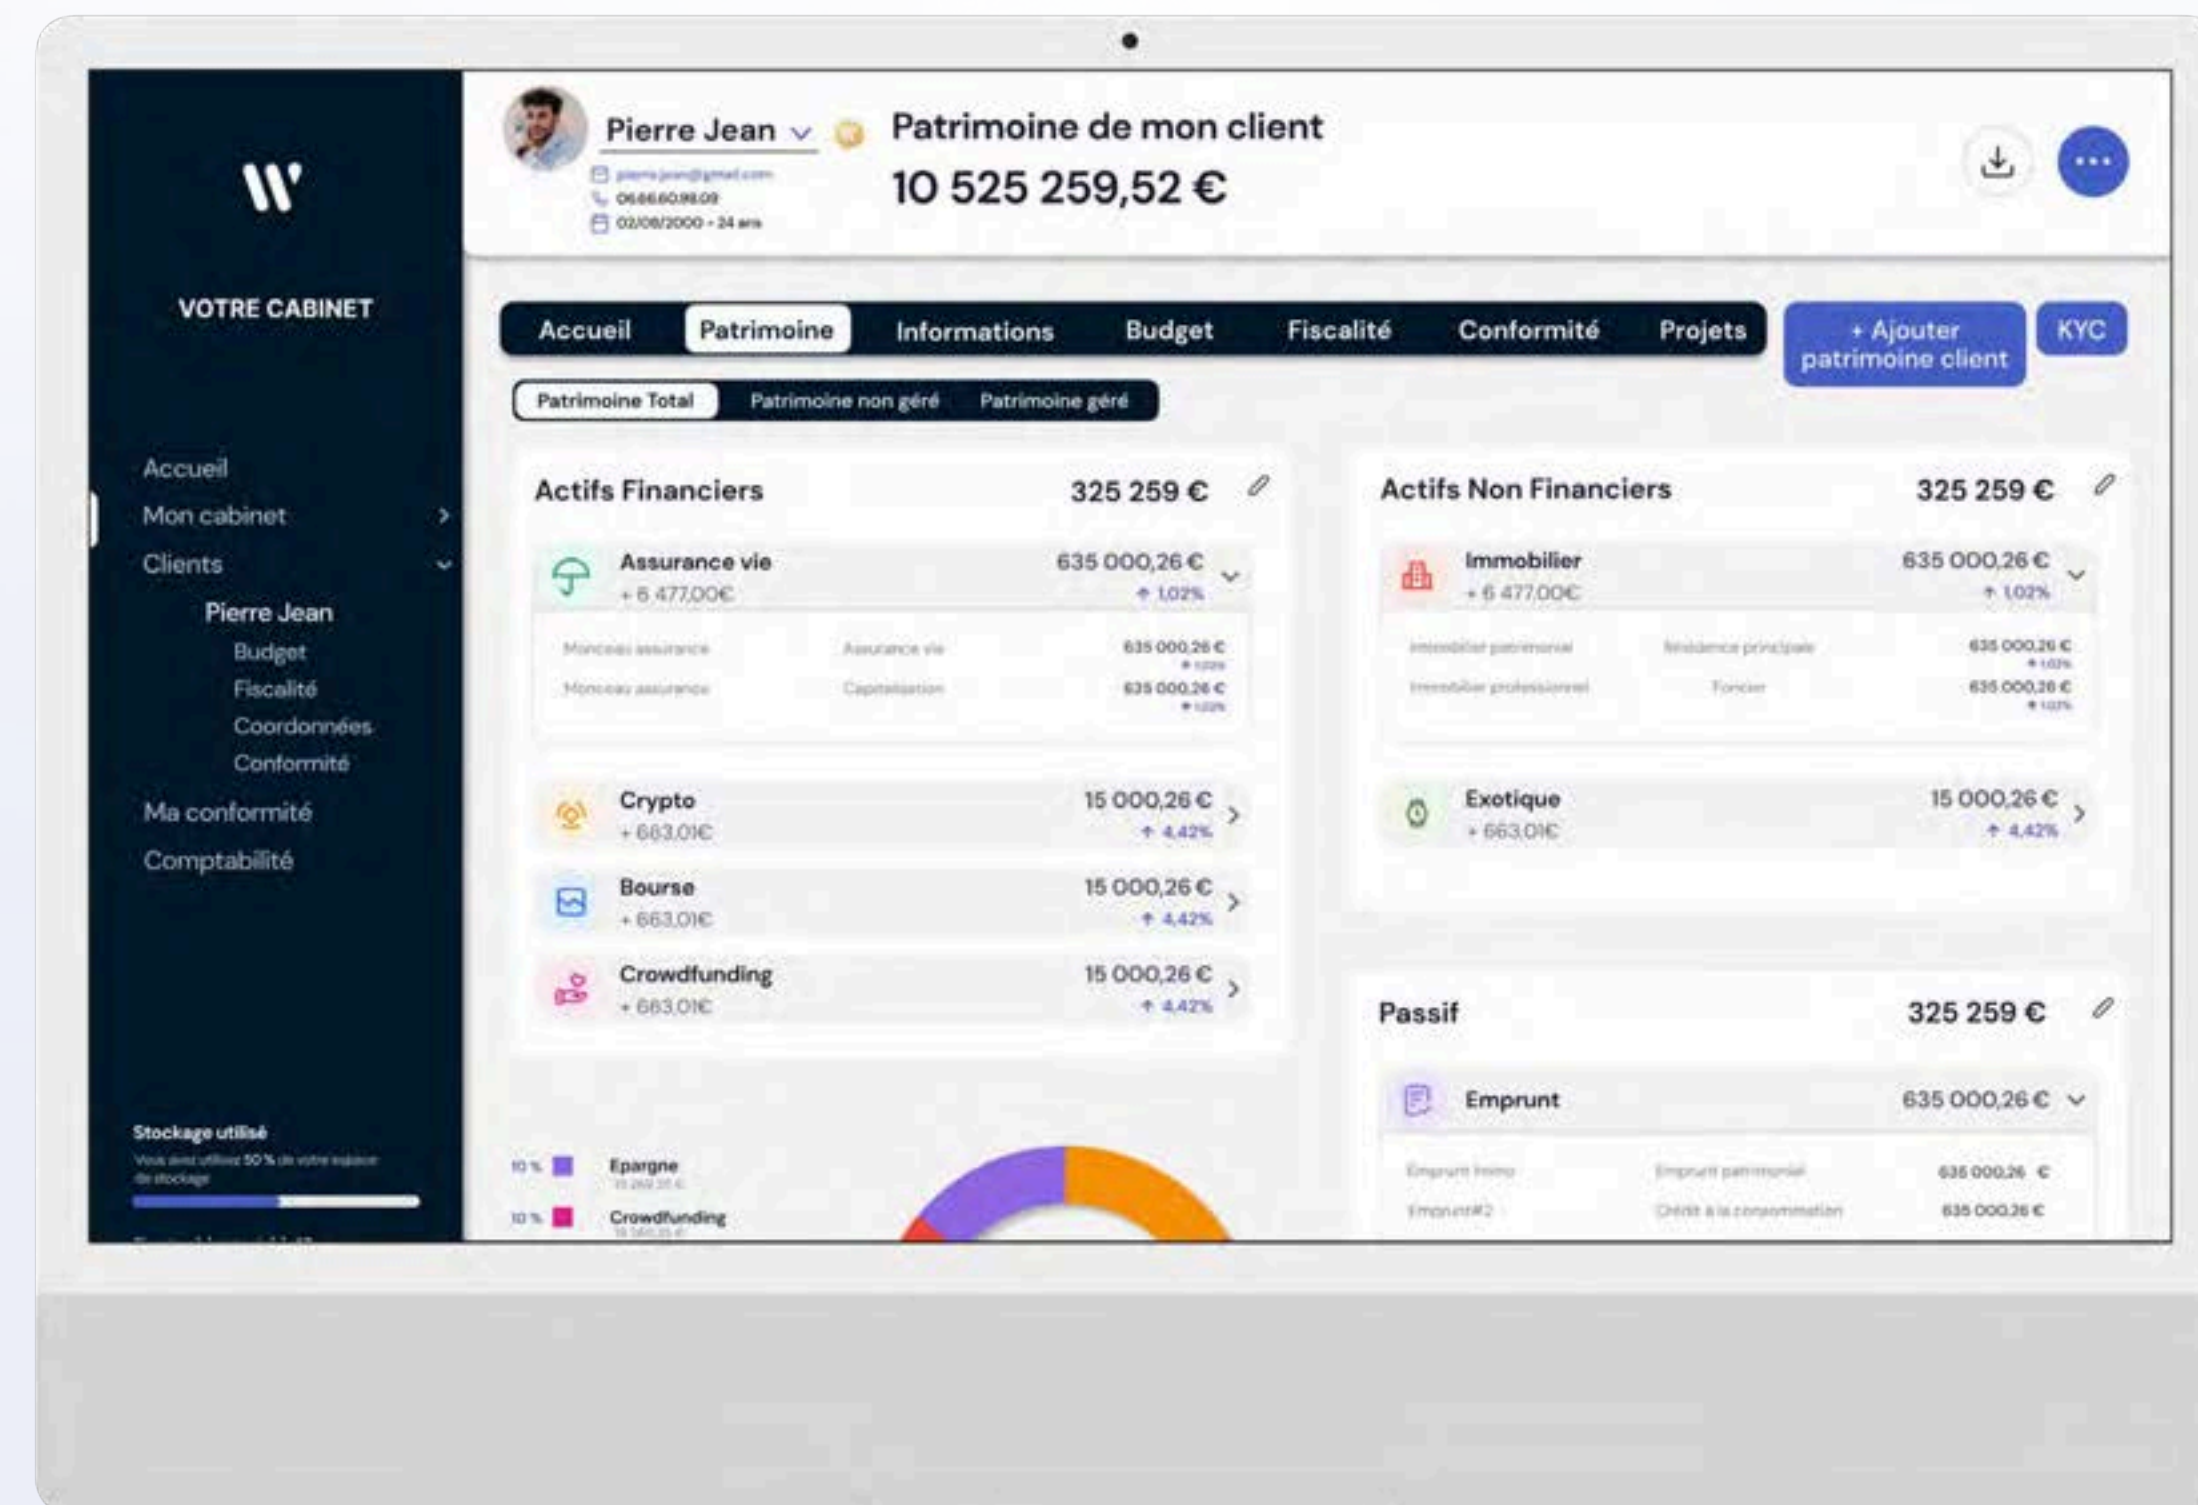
W

VOTRE CABINET

Accueil
Mon cabinet
Clients
Pierre Jean
Budget
Fiscalité
Coordonnées
Conformité
Ma conformité
Comptabilité

Stockage utilisé
Vous avez utilisez 50 % de votre espace de stockage

Pierre Jean
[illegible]
0666609809
02/08/2000 - 24 ans

Patrimoine de mon client
10 525 259,52 €

Accueil | Patrimoine | Informations | Budget | Fiscalité | Conformité | Projets

+ Ajouter patrimoine client

KYC

Patrimoine Total | Patrimoine non géré | Patrimoine géré

Actifs Financiers 325 259 €

Assurance vie 635 000,26 €
+ 6 477,00€ 1,02%

Monceau assurance | Assurance vie | 635 000,26 €
Monceau assurance | Capitalisation | 635 000,26 €

Crypto 15 000,26 €
+ 663,01€ 4,42%

Bourse 15 000,26 €
+ 663,01€ 4,42%

Crowdfunding 15 000,26 €
+ 663,01€ 4,42%

10 % Epargne
10 % Crowdfunding

Actifs Non Financiers 325 259 €

Immobilier 635 000,26 €
+ 6 477,00€ 1,02%

Immobilier patrimonial | Résidence principale | 635 000,26 €
Immobilier professionnel | Foncier | 635 000,26 €

Exotique 15 000,26 €
+ 663,01€ 4,42%

Passif 325 259 €

Emprunt 635 000,26 €

Emprunt Immo | Emprunt patrimonial | 635 000,26 €
Emprunt#2 | Crédit à la consommation | 635 000,26 €